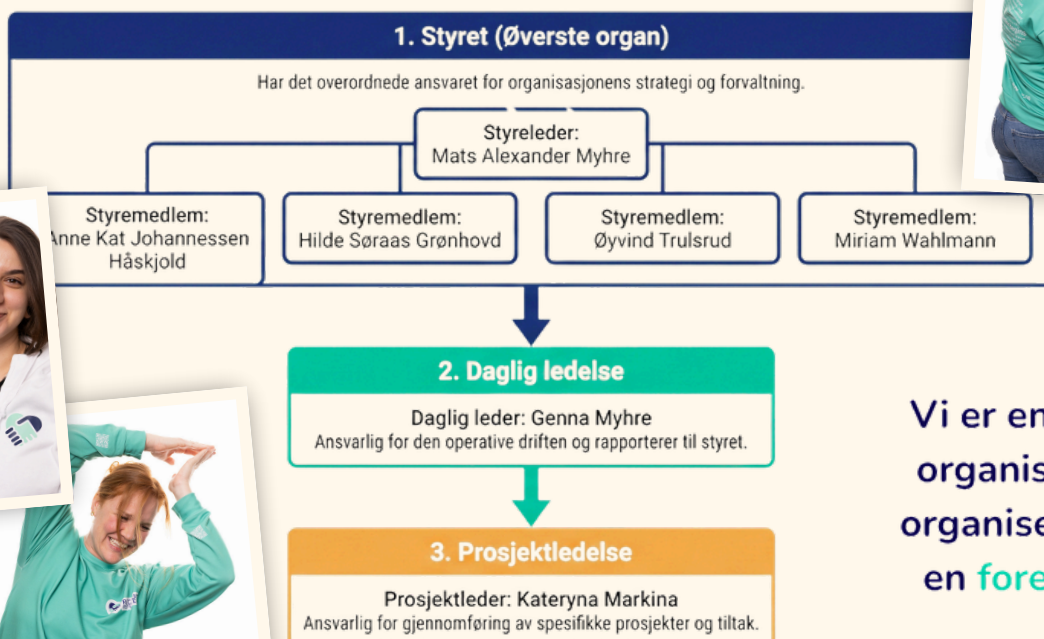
1. Styret (Øverste organ)

Har det overordnede ansvaret for organisasjonens strategi og forvaltning.

Styreleder:
Mats Alexander Myhre

Styremedlem:
Anne Kat Johannessen Håskjold

Styremedlem:
Hilde Søraas Grønhovd

Styremedlem:
Øyvind Trulsrud

Styremedlem:
Miriam Wahlmann

2. Daglig ledelse

Daglig leder: Genna Myhre
Ansvarlig for den operative driften og rapporterer til styret.

3. Prosjektledelse

Prosjektleder: Kateryna Markina
Ansvarlig for gjennomføring av spesifikke prosjekter og tiltak.

Vi er en
organis
organise
en fore